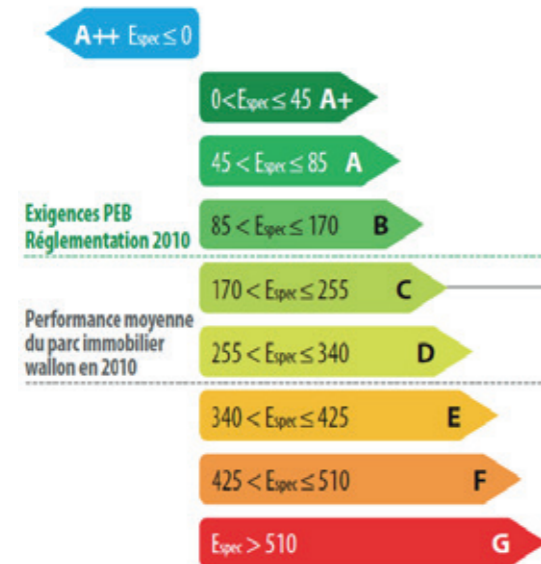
A++ $E_{spec} \leq 0$

$0 < E_{spec} \leq 45$ A+

$45 < E_{spec} \leq 85$ A

Exigences PEB Réglementation 2010

$85 < E_{spec} \leq 170$ B

$170 < E_{spec} \leq 255$ C

Performance moyenne du parc immobilier wallon en 2010

$255 < E_{spec} \leq 340$ D

$340 < E_{spec} \leq 425$ E

$425 < E_{spec} \leq 510$ F

$E_{spec} > 510$ G